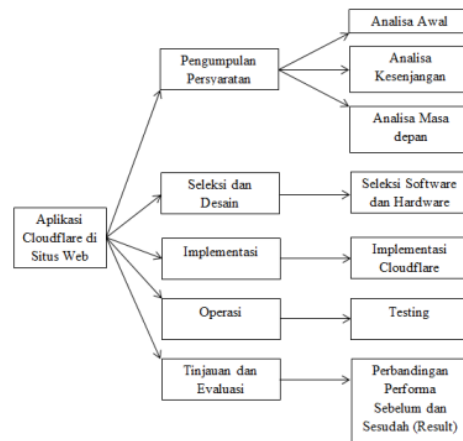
Aplikasi Cloudflare di Situs Web

Pengumpulan Persyaratan

Analisa Awal

Analisa Kesenjangan

Analisa Masa depan

Seleksi dan Desain

Seleksi Software dan Hardware

Implementasi

Implementasi Cloudflare

Operasi

Testing

Tinjauan dan Evaluasi

Perbandingan Performa Sebelum dan Sesudah (Result)